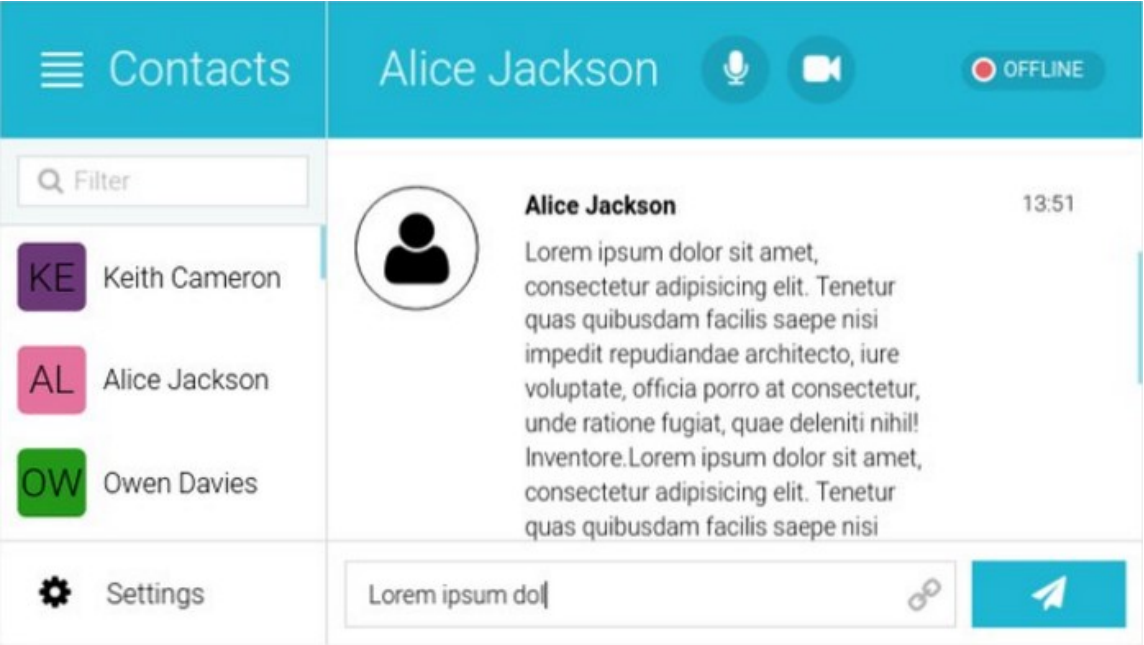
Contacts

Alice Jackson

OFFLINE

Filter

KE Keith Cameron

AL Alice Jackson

OW Owen Davies

Settings

Alice Jackson

13:51

Lorem ipsum dolor sit amet, consectetur adipisicing elit. Tenetur quas quibusdam facilis saepe nisi impedit repudiandae architecto, iure voluptate, officia porro at consectetur, unde ratione fugiat, quae deleniti nihil! Inventore.Lorem ipsum dolor sit amet, consectetur adipisicing elit. Tenetur quas quibusdam facilis saepe nisi

Lorem ipsum dol